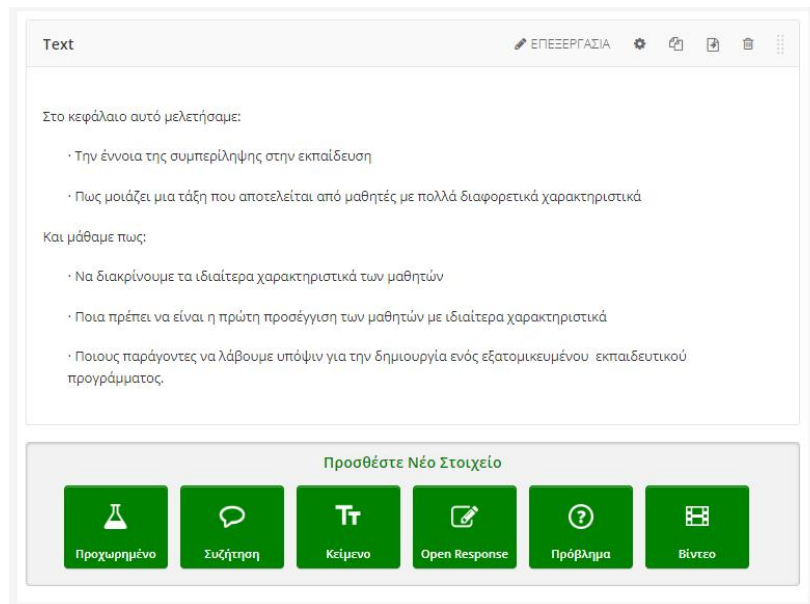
Text

ΕΠΕΞΕΡΓΑΣΙΑ

Στο κεφάλαιο αυτό μελετήσαμε:

· Την έννοια της συμπερίληψης στην εκπαίδευση

· Πως μοιάζει μια τάξη που αποτελείται από μαθητές με πολλά διαφορετικά χαρακτηριστικά

Και μάθαμε πως:

· Να διακρίνουμε τα ιδιαίτερα χαρακτηριστικά των μαθητών

· Ποια πρέπει να είναι η πρώτη προσέγγιση των μαθητών με ιδιαίτερα χαρακτηριστικά

· Ποιους παράγοντες να λάβουμε υπόψιν για την δημιουργία ενός εξατομικευμένου εκπαιδευτικού προγράμματος.

Προσθέστε Νέο Στοιχείο

Προχωρημένο

Συζήτηση

Κείμενο

Open Response

Πρόβλημα

Βίντεο